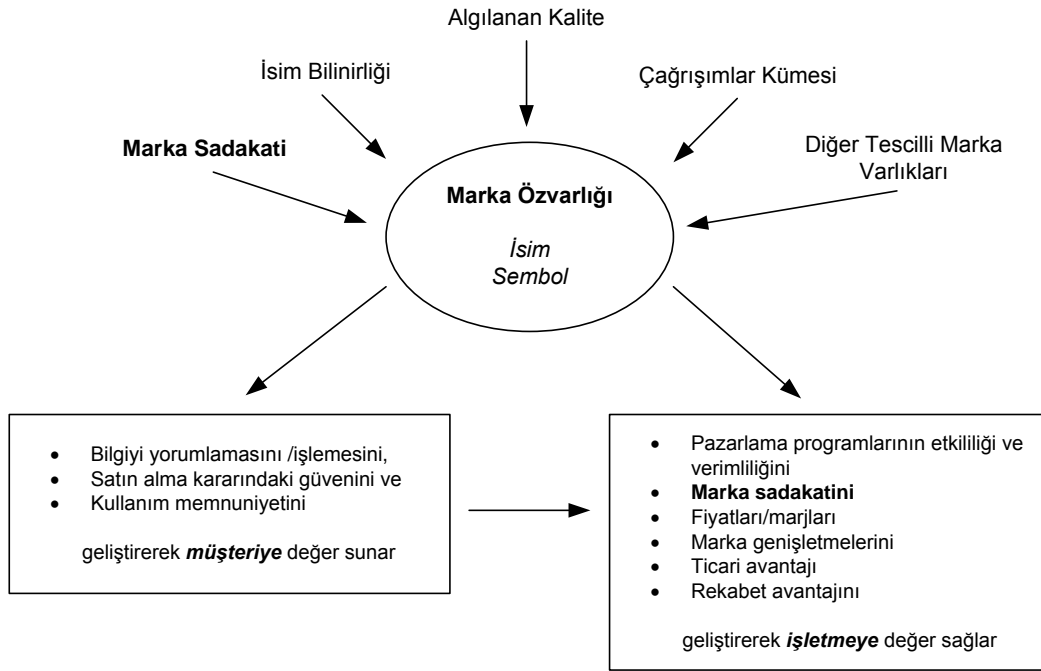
Algılanan Kalite

İsim Bilinirliği

Çağrışımlar Kümesi

Marka Sadakati

Diğer Tescilli Marka Varlıkları

Marka Özvarlığı

İsim
Sembol

- Bilgiyi yorumlamasını /işlemesini,
- Satın alma kararındaki güvenini ve
- Kullanım memnuniyetini

geliştirerek ***müşteriye*** değer sunar

- Pazarlama programlarının etkililiği ve verimliliğini
- **Marka sadakatini**
- Fiyatları/marjları
- Marka genişletmelerini
- Ticari avantajı
- Rekabet avantajını

geliştirerek ***işletmeye*** değer sağlar